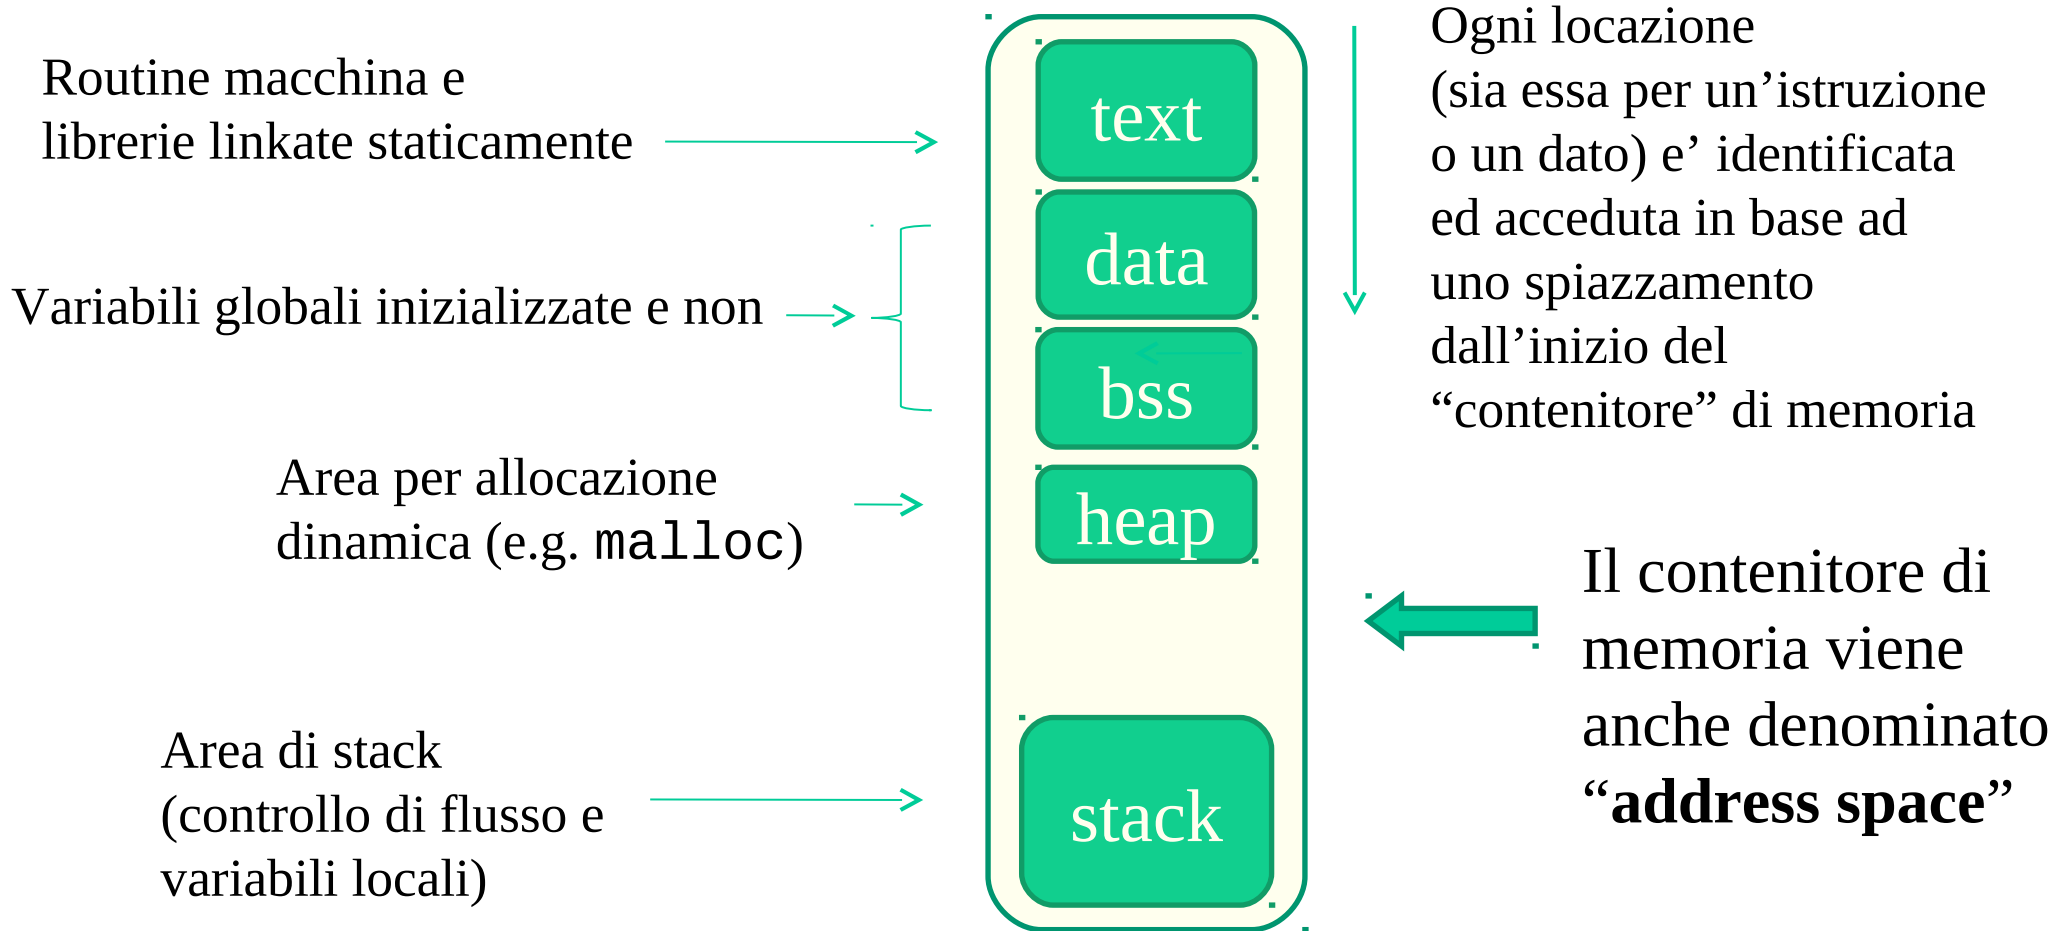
Routine macchina e librerie linkate staticamente

text

data

bss

heap

stack

Ogni locazione (sia essa per un'istruzione o un dato) e' identificata ed acceduta in base ad uno spiazzamento dall'inizio del "contenitore" di memoria

Variabili globali inizializzate e non

Area per allocazione dinamica (e.g. malloc)

Il contenitore di memoria viene anche denominato "**address space**"

Area di stack (controllo di flusso e variabili locali)